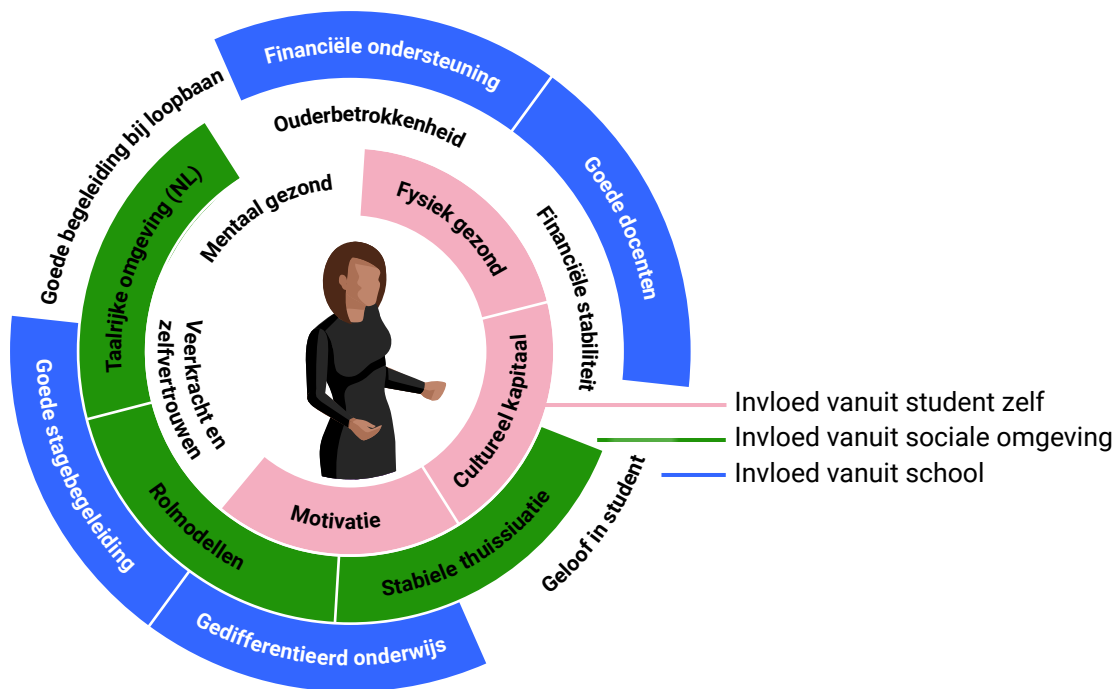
Financiële ondersteuning
Goede docenten
Goede begeleiding bij loopbaan
Ouderbetrokkenheid
Taalrijke omgeving (NL)
Mentaal gezond
Fysiek gezond
Financiële stabiliteit
Veerkracht en zelfvertrouwen
Cultureel kapitaal
Goede stagebegeleiding
Rolmodellen
Motivatie
Stabiele thuissiuatie
Geloof in student
Gedifferentieerd onderwijs
Invloed vanuit student zelf
Invloed vanuit sociale omgeving
Invloed vanuit school